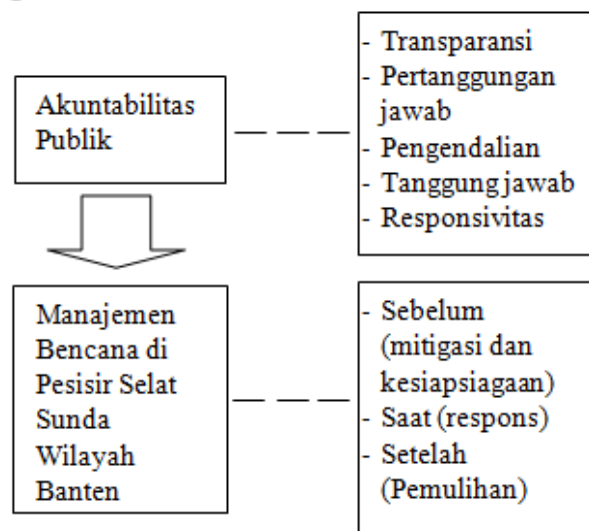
Akuntabilitas Publik

- Transparansi
- Pertanggungan jawab
- Pengendalian
- Tanggung jawab
- Responsivitas

Manajemen Bencana di Pesisir Selat Sunda Wilayah Banten

- Sebelum (mitigasi dan kesiapsiagaan)
- Saat (respons)
- Setelah (Pemulihan)